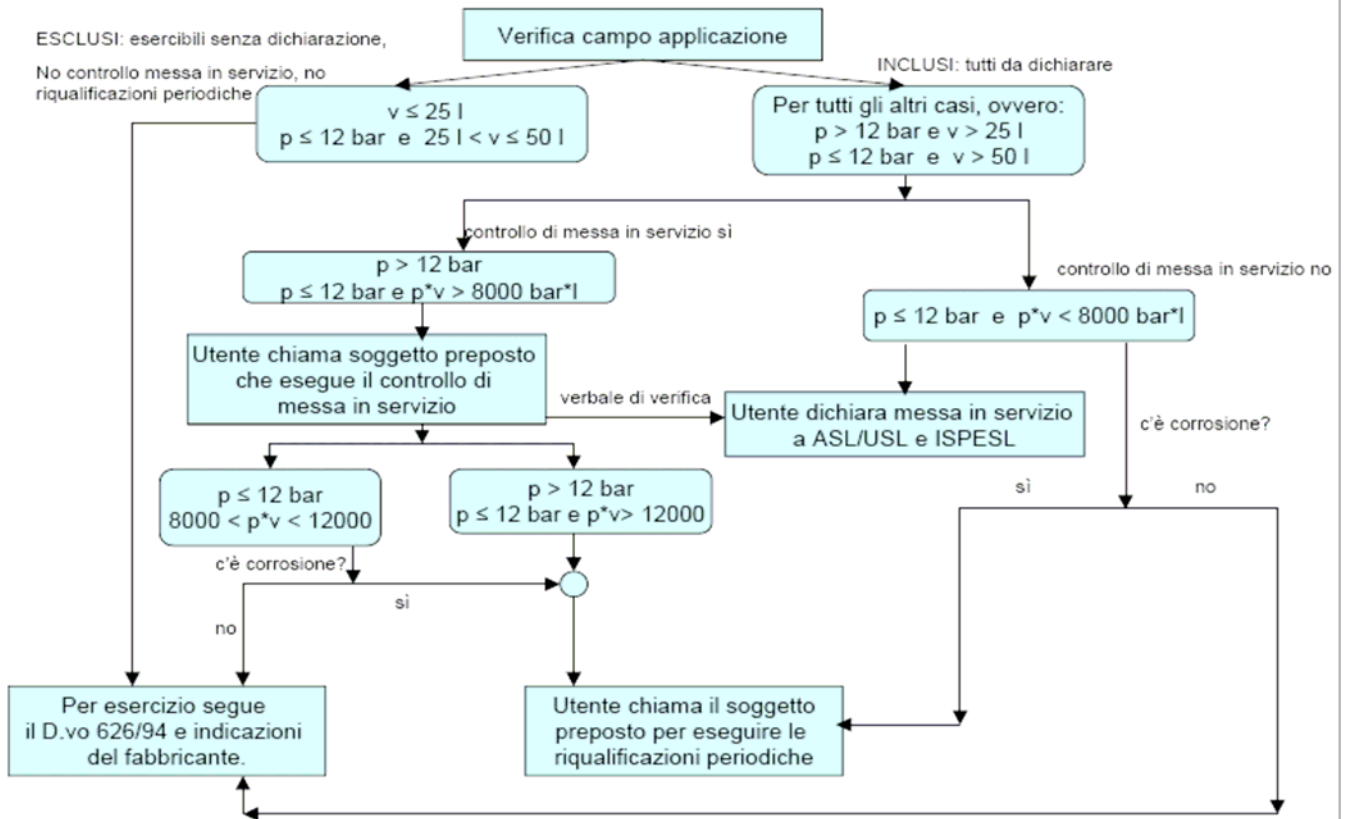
ESCLUSI: esercibili senza dichiarazione,

No controllo messa in servizio, no riqualificazioni periodiche

Verifica campo applicazione

INCLUSI: tutti da dichiarare

v ≤ 25 l
p ≤ 12 bar e 25 l < v ≤ 50 l

Per tutti gli altri casi, ovvero:
p > 12 bar e v > 25 l
p ≤ 12 bar e v > 50 l

controllo di messa in servizio sì

p > 12 bar
p ≤ 12 bar e p*v > 8000 bar*l

controllo di messa in servizio no

p ≤ 12 bar e p*v < 8000 bar*l

Utente chiama soggetto preposto che esegue il controllo di messa in servizio

verbale di verifica

Utente dichiara messa in servizio a ASL/USL e ISPESL

c'è corrosione?

sì

no

p ≤ 12 bar
8000 < p*v < 12000

p > 12 bar
p ≤ 12 bar e p*v> 12000

c'è corrosione?

sì

no

Per esercizio segue il D.vo 626/94 e indicazioni del fabbricante.

Utente chiama il soggetto preposto per eseguire le riqualificazioni periodiche